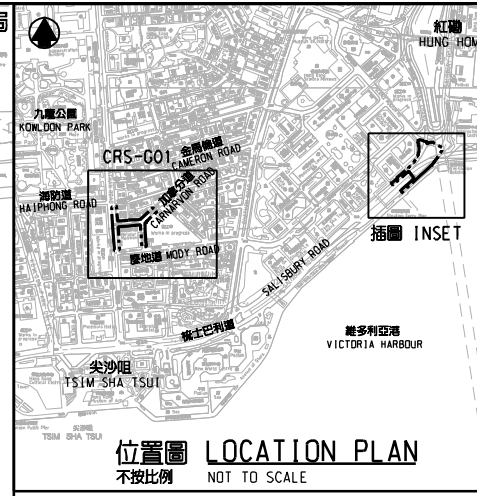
紅磡
HUNG HOM

九龍公園
KOWLOON PARK

金馬倫道
CAMERON ROAD

CRS-G01

加拿分道
CARNARVON ROAD

海防道
HAIPHONG ROAD

麼地道 MODY ROAD

SALISBURY ROAD

插圖 INSET

梳士巴利道

維多利亞港
VICTORIA HARBOUR

尖沙咀
TSIM SHA TSUI

尖沙咀
TSIM SHA TSUI

位置圖 LOCATION PLAN
不按比例 NOT TO SCALE